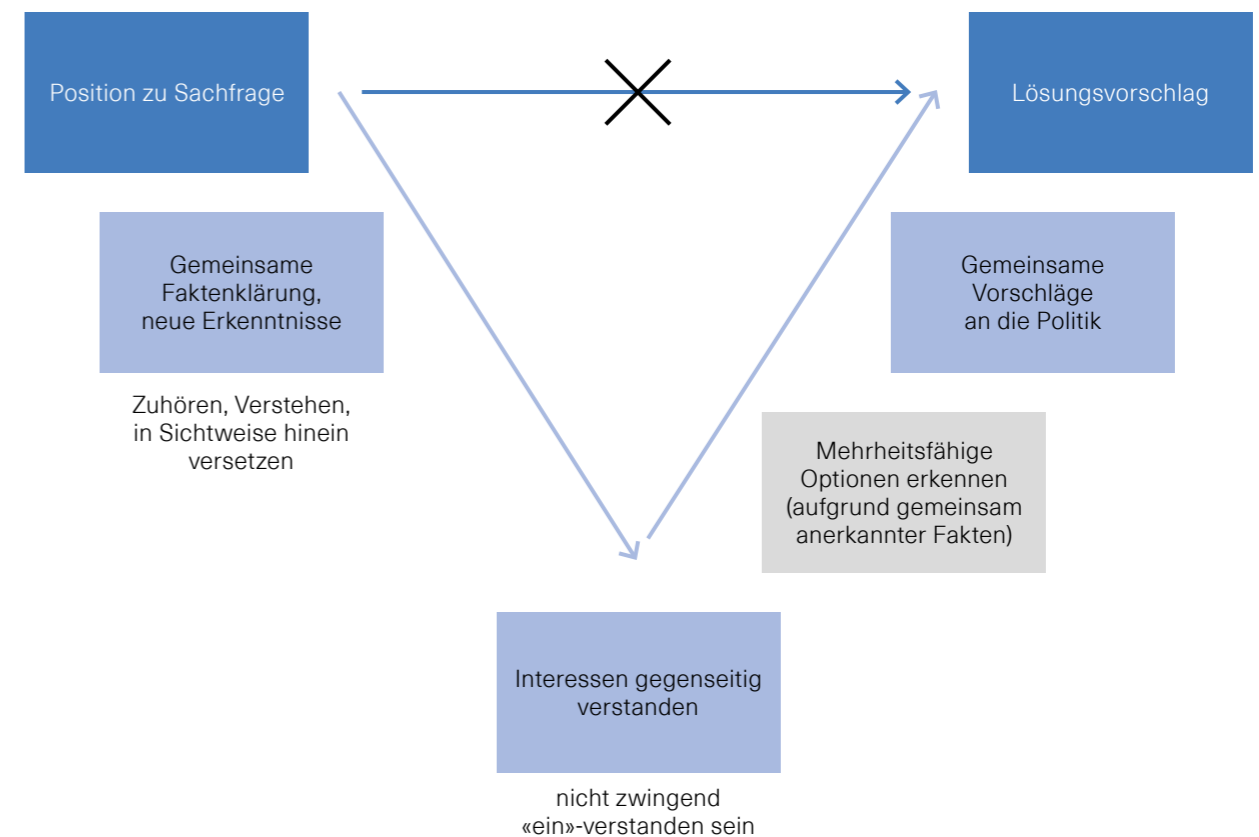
Position zu Sachfrage

Lösungsvorschlag

Gemeinsame Faktenklärung, neue Erkenntnisse

Zuhören, Verstehen, in Sichtweise hinein versetzen

Gemeinsame Vorschläge an die Politik

Mehrheitsfähige Optionen erkennen (aufgrund gemeinsam anerkannter Fakten)

Interessen gegenseitig verstanden

nicht zwingend «ein»-verstanden sein